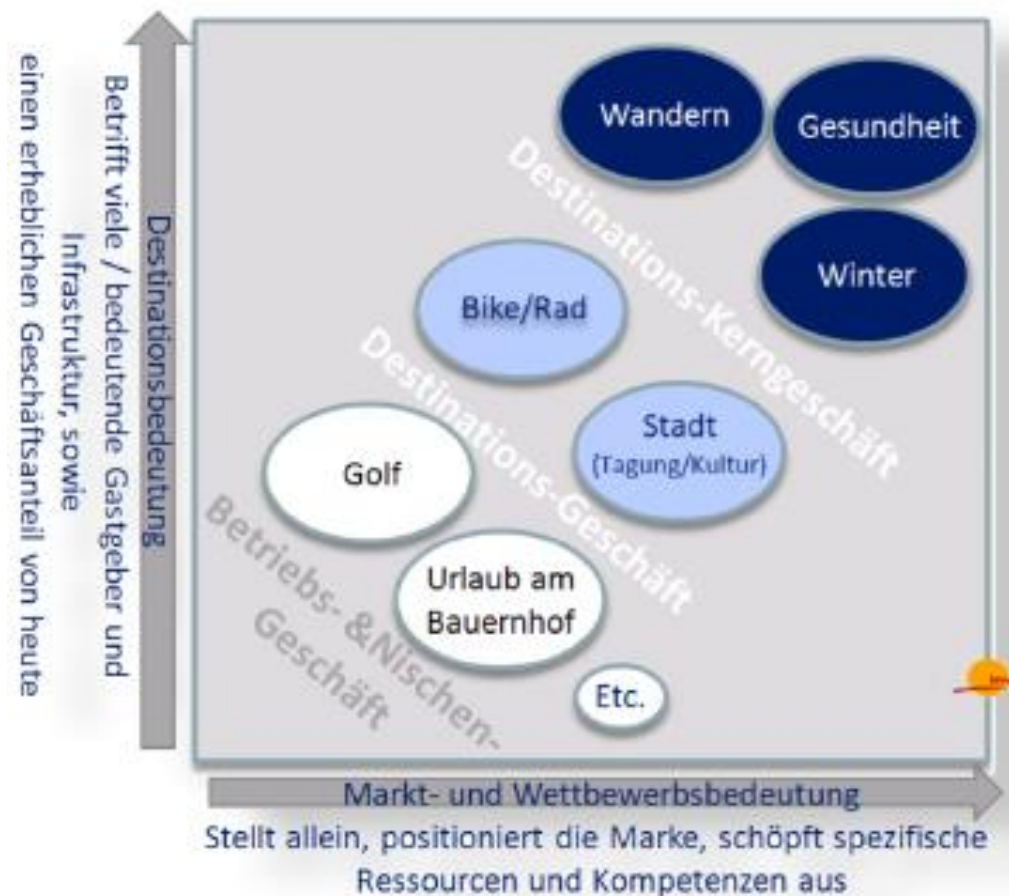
Destinationsbedeutung

Betrifft viele / bedeutende Gastgeber und Infrastruktur, sowie einen erheblichen Geschäftsanteil von heute

Wandern

Gesundheit

Winter

Destinations-Kerngeschäft

Bike/Rad

Stadt (Tagung/Kultur)

Destinations-Geschäft

Golf

Urlaub am Bauernhof

Etc.

Betriebs- &Nischen-Geschäft

Markt- und Wettbewerbsbedeutung

Stellt allein, positioniert die Marke, schöpft spezifische Ressourcen und Kompetenzen aus